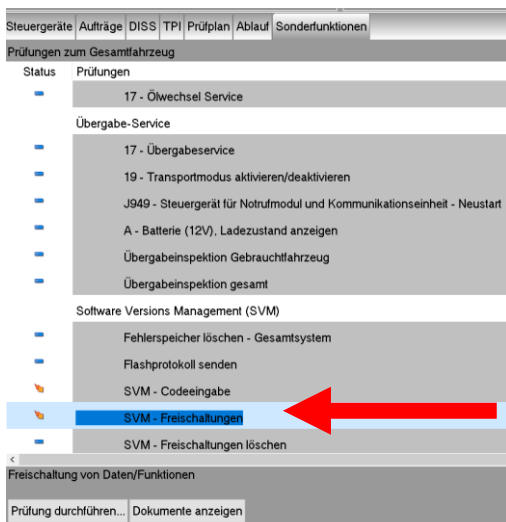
Steuergeräte | Aufträge | DISS | TPI | Prüfplan | Ablauf | Sonderfunktionen

Prüfungen zum Gesamtfahrzeug

| Status | Prüfungen |
|---|---|
| | 17 - Ölwechsel Service |
| | Übergabe-Service |
| | 17 - Übergabeservice |
| | 19 - Transportmodus aktivieren/deaktivieren |
| | J949 - Steuergerät für Notrufmodul und Kommunikationseinheit - Neustart |
| | A - Batterie (12V), Ladezustand anzeigen |
| | Übergabeinspektion Gebrauchtfahrzeug |
| | Übergabeinspektion gesamt |
| | Software Versions Management (SVM) |
| | Fehlerspeicher löschen - Gesamtsystem |
| | Flashprotokoll senden |
| | SVM - Codeeingabe |
| | SVM - Freischaltungen |
| | SVM - Freischaltungen löschen |

Freischaltung von Daten/Funktionen

Prüfung durchführen... | Dokumente anzeigen